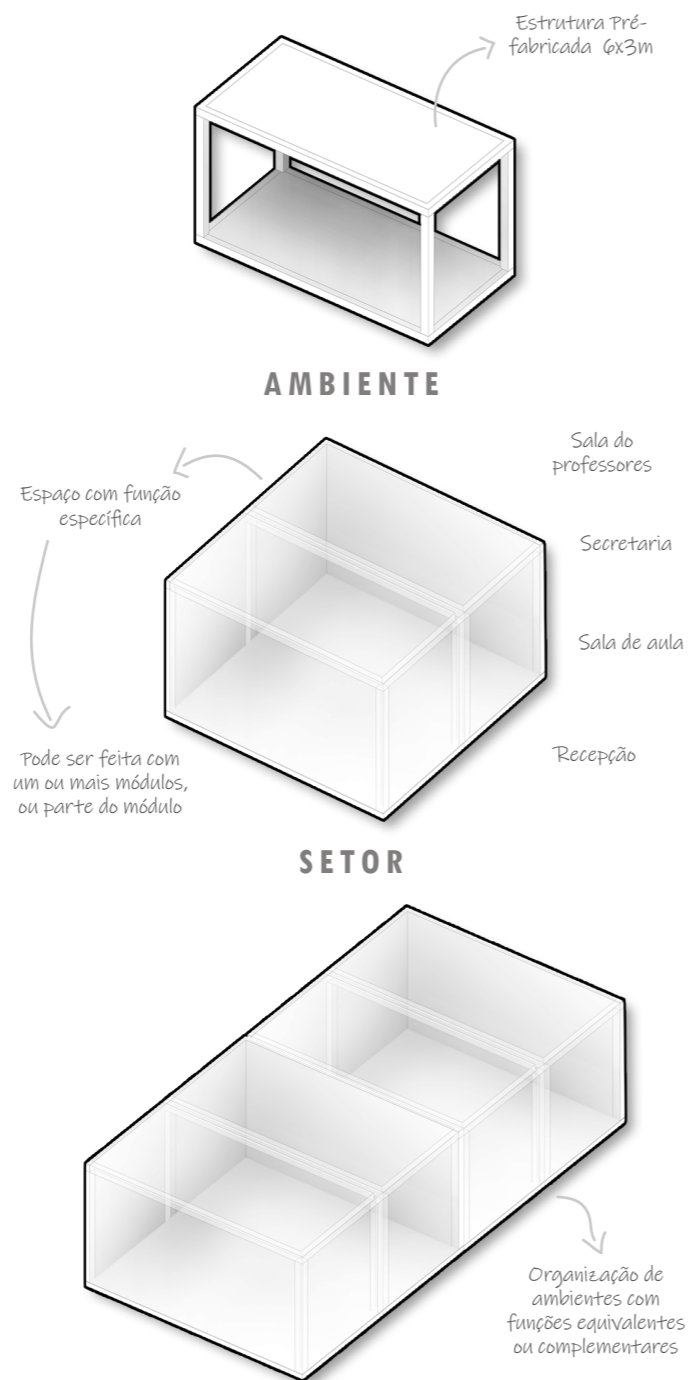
Estrutura Pré-fabricada 6x3m

AMBIENTE

Sala do professores

Espaço com função específica

Secretaria

Sala de aula

Pode ser feita com um ou mais módulos, ou parte do módulo

Recepção

SETOR

Organização de ambientes com funções equivalentes ou complementares